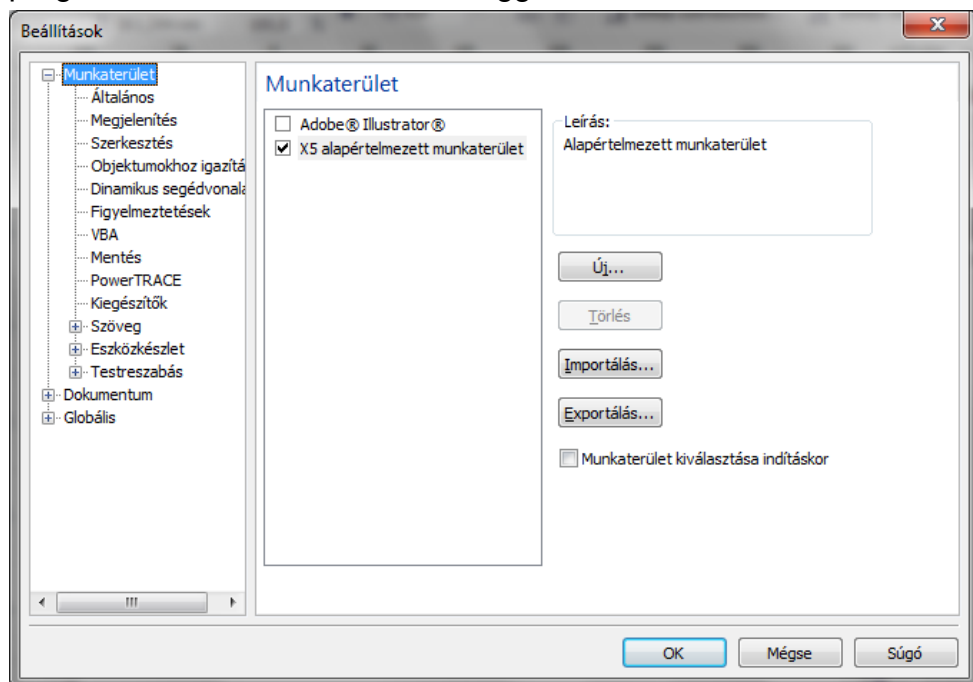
Beállítások

Munkaterület
Általános
Megjelenítés
Szerkesztés
Objektumokhoz igazítá
Dinamikus segédvonala
Figyelmeztetések
VBA
Mentés
PowerTRACE
Kiegészítők
Szöveg
Eszközkészlet
Testreszabás
Dokumentum
Globális

Munkaterület

Adobe® Illustrator®
X5 alapértelmezett munkaterület

Leírás:
Alapértelmezett munkaterület

Új...
Törlés
Importálás...
Exportálás...

Munkaterület kiválasztása indításkor

OK
Mégse
Súgó